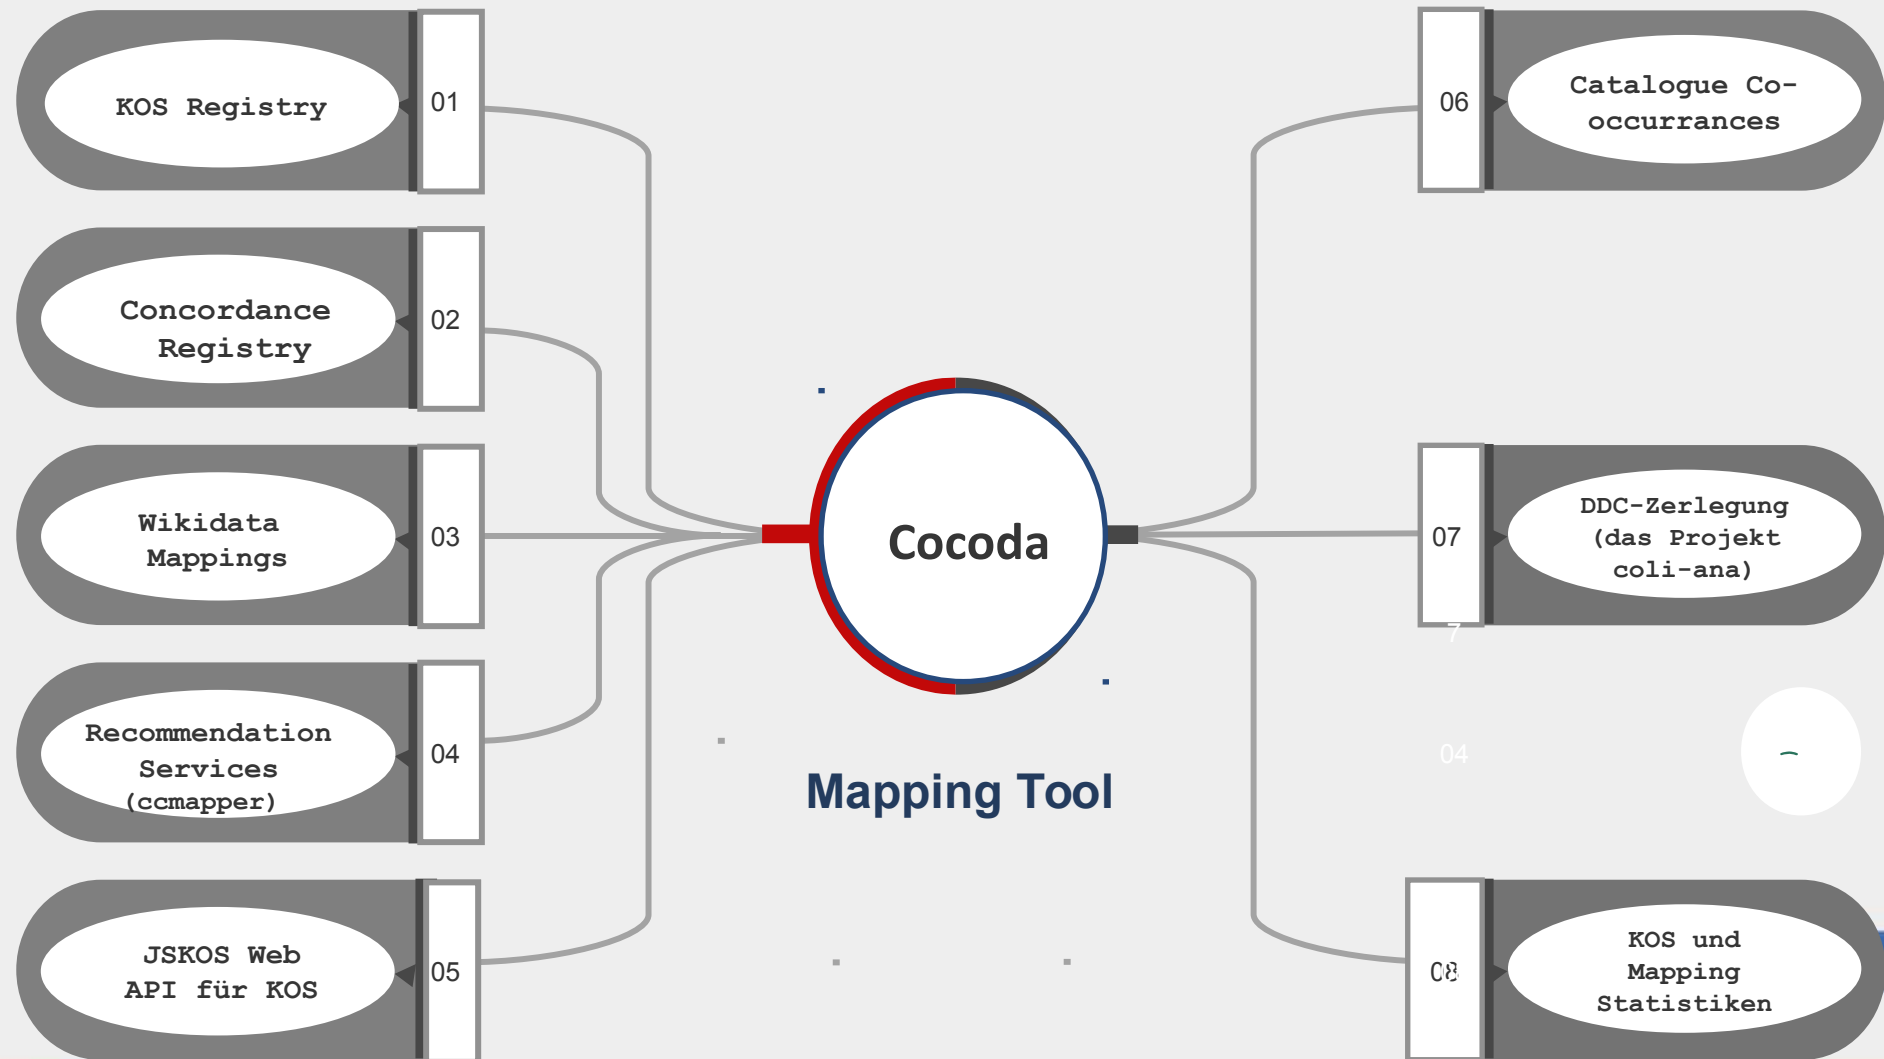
KOS Registry
01

Concordance Registry
02

Wikidata Mappings
03

Recommendation Services (ccmapper)
04

JSKOS Web API für KOS
05

Cococda

Mapping Tool

06
Catalogue Co-occurrances

07
DDC-Zerlegung (das Projekt coli-ana)

08
KOS und Mapping Statistiken